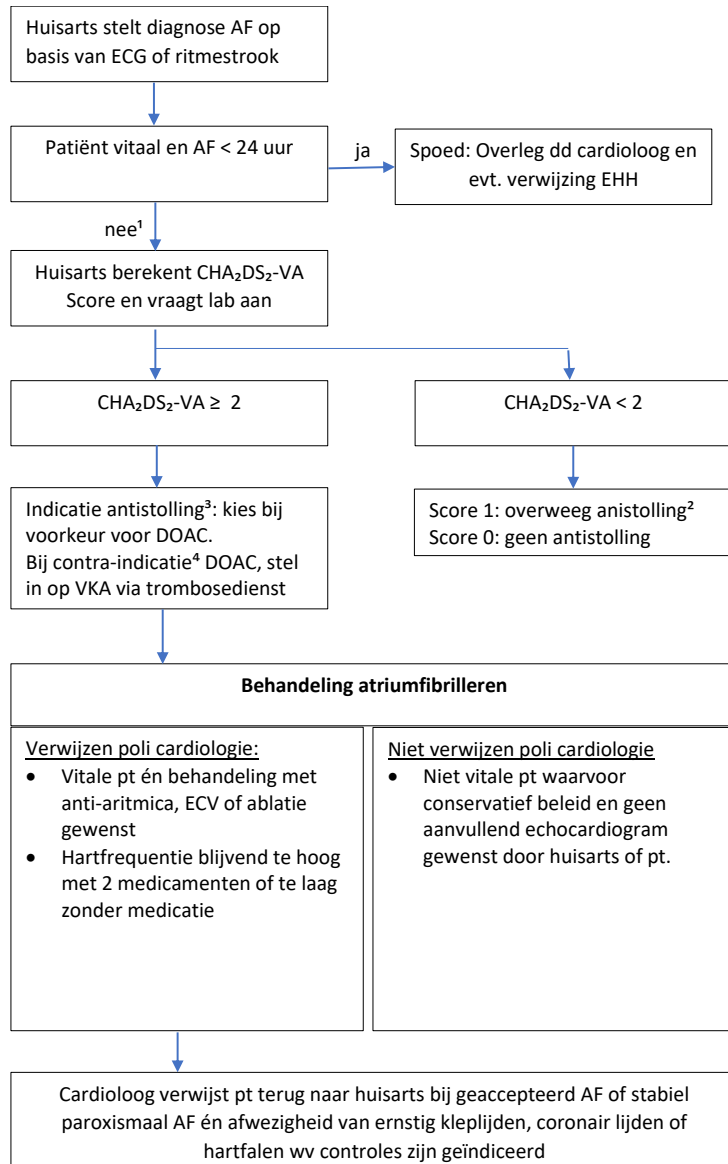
Huisarts stelt diagnose AF op basis van ECG of ritmestrook

Patiënt vitaal en AF < 24 uur

ja

Spoed: Overleg dd cardioloog en evt. verwijzing EHH

nee¹

Huisarts berekent CHA₂DS₂-VA Score en vraagt lab aan

CHA₂DS₂-VA ≥ 2

CHA₂DS₂-VA < 2

Indicatie antistolling³: kies bij voorkeur voor DOAC. Bij contra-indicatie⁴ DOAC, stel in op VKA via trombosedienst

Score 1: overweeg anistolling²
Score 0: geen antistolling

**Behandeling atriumfibrilleren**

Verwijzen poli cardiologie:
- Vitale pt én behandeling met anti-aritmica, ECV of ablatie gewenst
- Hartfrequentie blijvend te hoog met 2 medicamenten of te laag zonder medicatie

Niet verwijzen poli cardiologie
- Niet vitale pt waarvoor conservatief beleid en geen aanvullend echocardiogram gewenst door huisarts of pt.

Cardioloog verwijst pt terug naar huisarts bij geaccepteerd AF of stabiel paroxismaal AF én afwezigheid van ernstig kleplijden, coronair lijden of hartfalen wv controles zijn geïndiceerd